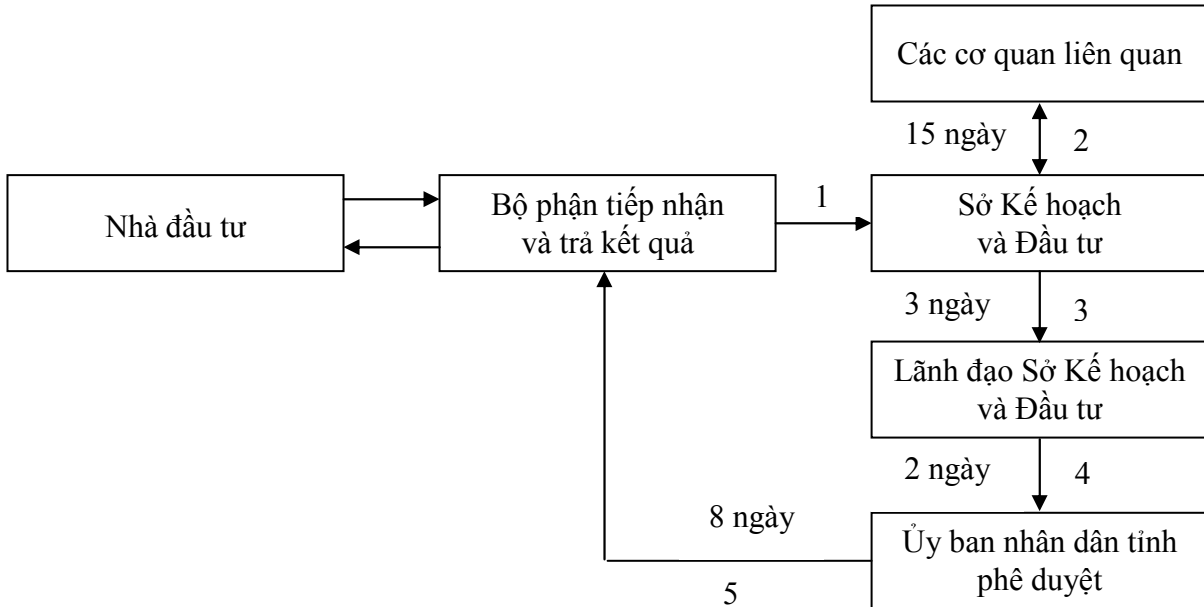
Các cơ quan liên quan

15 ngày

2

Nhà đầu tư

Bộ phận tiếp nhận và trả kết quả

1

Sở Kế hoạch và Đầu tư

3 ngày

3

Lãnh đạo Sở Kế hoạch và Đầu tư

2 ngày

4

8 ngày

Ủy ban nhân dân tỉnh phê duyệt

5